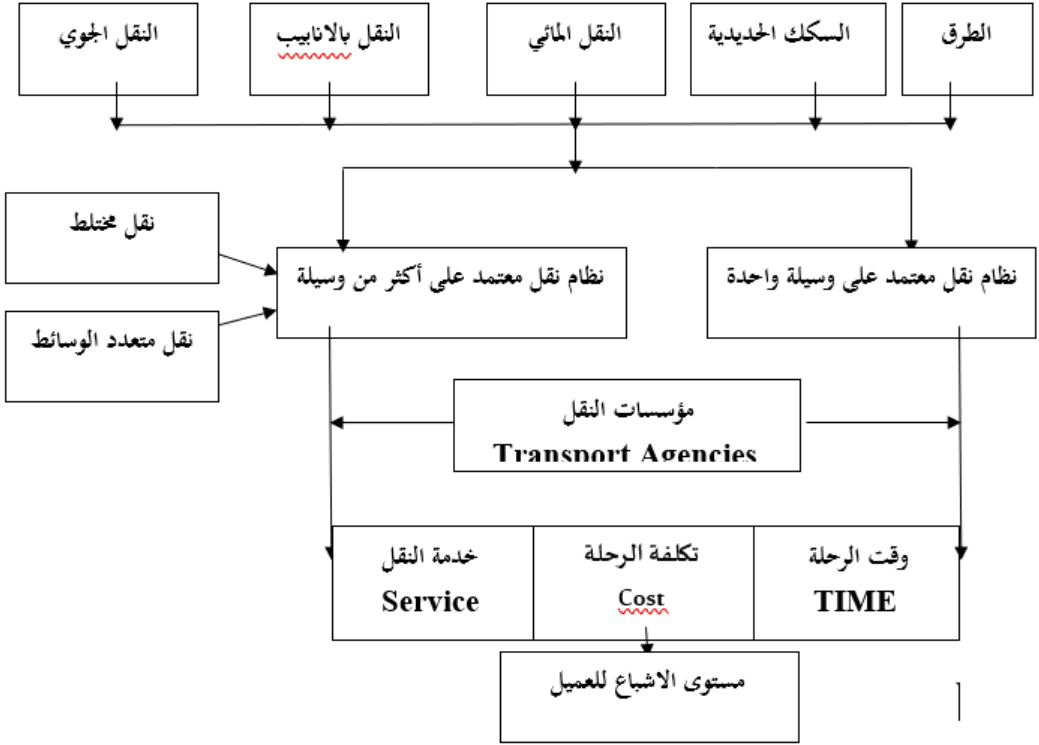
الطرق

السكك الحديدية

النقل المائي

النقل بالانابيب

النقل الجوي

نظام نقل معتمد على وسيلة واحدة

نظام نقل معتمد على أكثر من وسيلة

نقل مختلط

نقل متعدد الوسائط

مؤسسات النقل
Transport Agencies

| وقت الرحلة TIME | تكلفة الرحلة Cost | خدمة النقل Service |
|---|---|---|

مستوى الاشباع للعميل